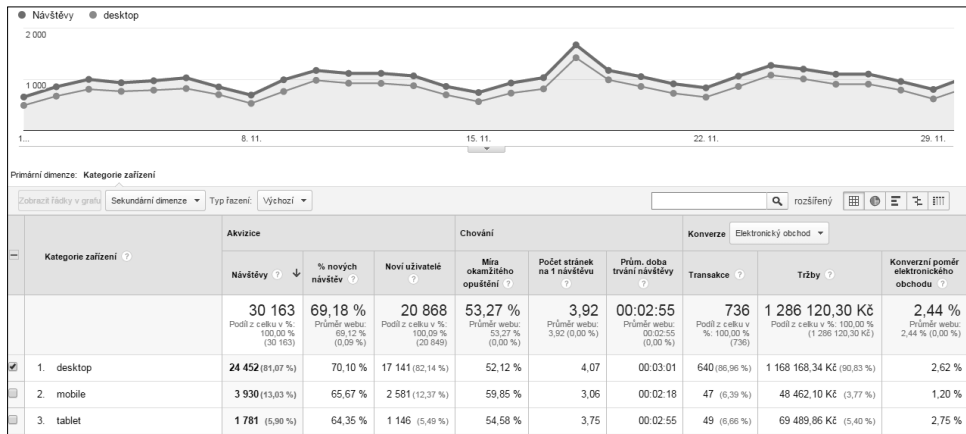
● Návštěvy ● desktop

2 000

1 000

1... 8. 11. 15. 11. 22. 11. 29. 11.

Primární dimenze: Kategorie zařízení

Zobrazit řádky v grafu | Sekundární dimenze ▾ | Typ řazení: Výchozí ▾

rozšířený

| | Kategorie zařízení | Akvizice: Návštěvy ↓ | % nových návštěv | Noví uživatelé | Chování: Míra okamžitého opuštění | Počet stránek na 1 návštěvu | Prům. doba trvání návštěvy | Konverze Elektronický obchod ▾: Transakce | Tržby | Konverzní poměr elektronického obchodu |
|---|---|---|---|---|---|---|---|---|---|---|
| | | 30 163 Podíl z celku v %: 100,00 % (30 163) | 69,18 % Průměr webu: 69,12 % (0,09 %) | 20 868 Podíl z celku v %: 100,09 % (20 849) | 53,27 % Průměr webu: 53,27 % (0,00 %) | 3,92 Průměr webu: 3,92 (0,00 %) | 00:02:55 Průměr webu: 00:02:55 (0,00 %) | 736 Podíl z celku v %: 100,00 % (736) | 1 286 120,30 Kč Podíl z celku v %: 100,00 % (1 286 120,30 Kč) | 2,44 % Průměr webu: 2,44 % (0,00 %) |
| ☑ | 1. desktop | 24 452 (81,07 %) | 70,10 % | 17 141 (82,14 %) | 52,12 % | 4,07 | 00:03:01 | 640 (86,96 %) | 1 168 168,34 Kč (90,83 %) | 2,62 % |
| ☐ | 2. mobile | 3 930 (13,03 %) | 65,67 % | 2 581 (12,37 %) | 59,85 % | 3,06 | 00:02:18 | 47 (6,39 %) | 48 462,10 Kč (3,77 %) | 1,20 % |
| ☐ | 3. tablet | 1 781 (5,90 %) | 64,35 % | 1 146 (5,49 %) | 54,58 % | 3,75 | 00:02:55 | 49 (6,66 %) | 69 489,86 Kč (5,40 %) | 2,75 % |